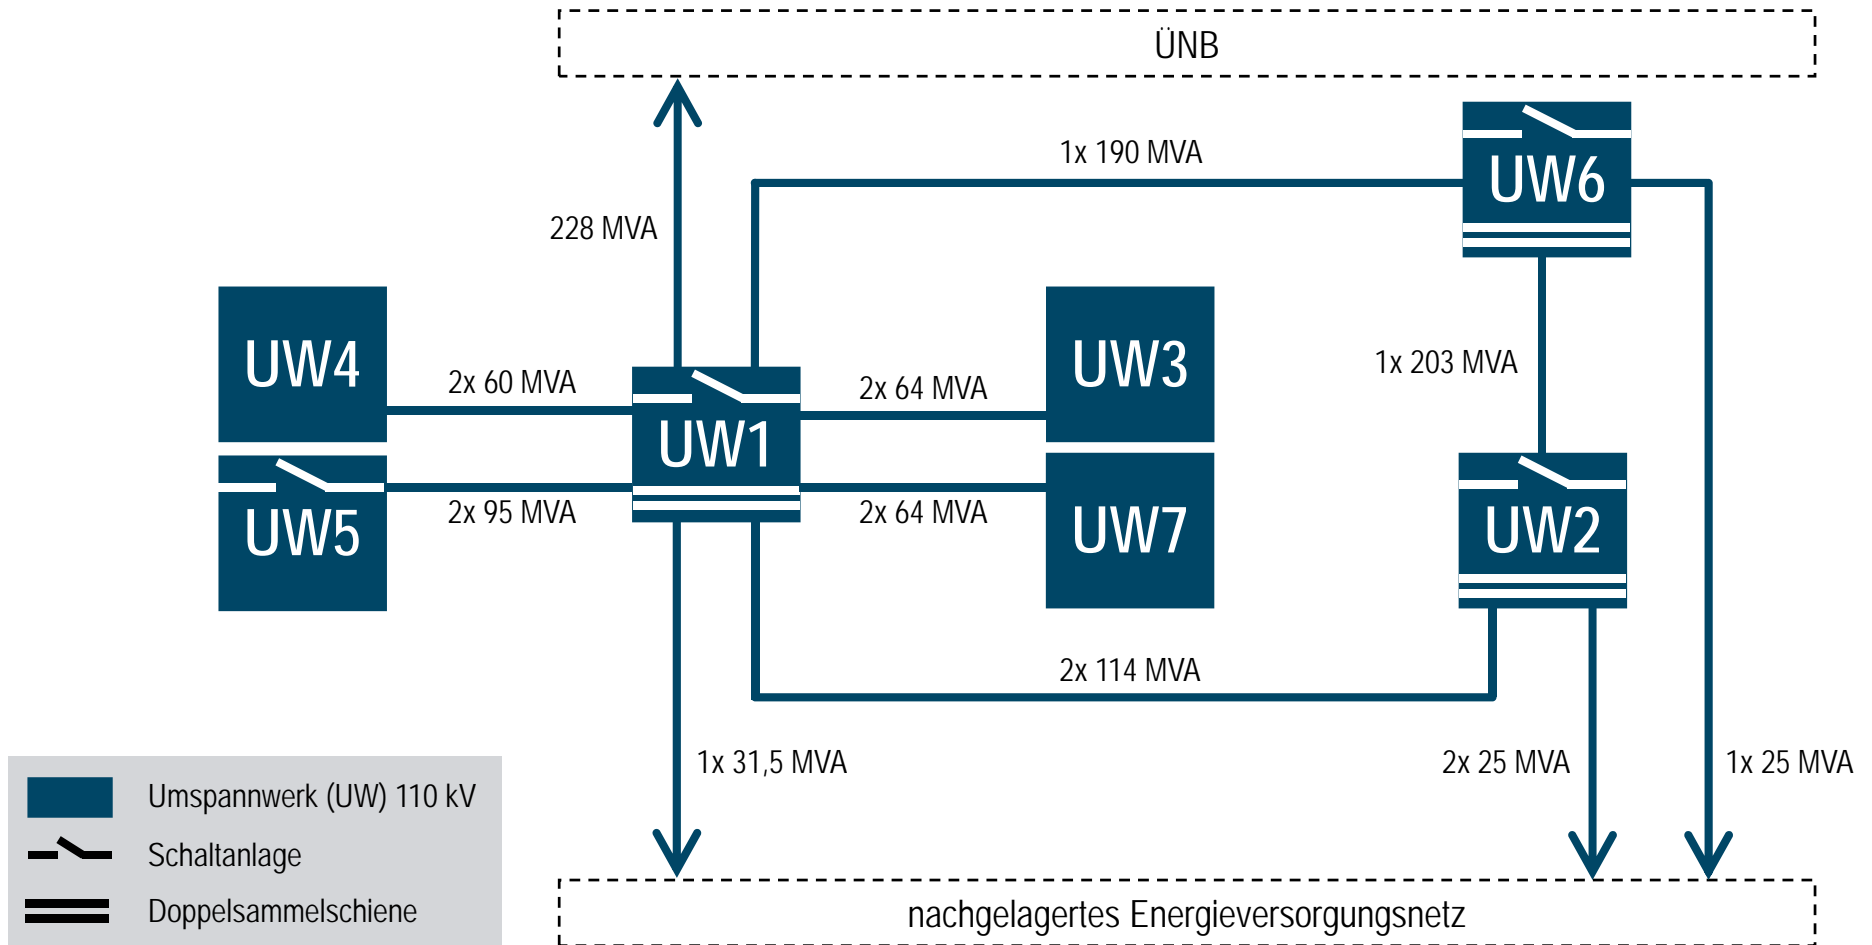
ÜNB

1x 190 MVA

UW6

228 MVA

UW4

2x 60 MVA

UW1

2x 64 MVA

UW3

1x 203 MVA

UW5

2x 95 MVA

2x 64 MVA

UW7

UW2

2x 114 MVA

1x 31,5 MVA

2x 25 MVA

1x 25 MVA

Umspannwerk (UW) 110 kV

Schaltanlage

Doppelsammelschiene

nachgelagertes Energieversorgungsnetz